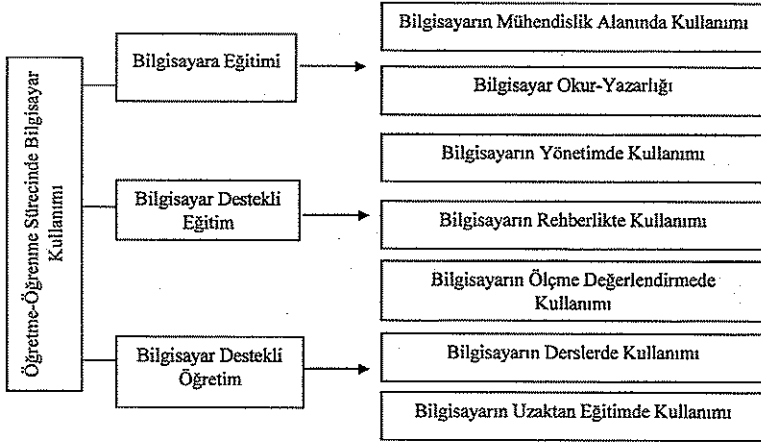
Öğretme-Öğrenme Sürecinde Bilgisayar Kullanımı

Bilgisayara Eğitimi

Bilgisayar Destekli Eğitim

Bilgisayar Destekli Öğretim

Bilgisayarın Mühendislik Alanında Kullanımı

Bilgisayar Okur-Yazarlığı

Bilgisayarın Yönetimde Kullanımı

Bilgisayarın Rehberlikte Kullanımı

Bilgisayarın Ölçme Değerlendirmede Kullanımı

Bilgisayarın Derslerde Kullanımı

Bilgisayarın Uzaktan Eğitimde Kullanımı